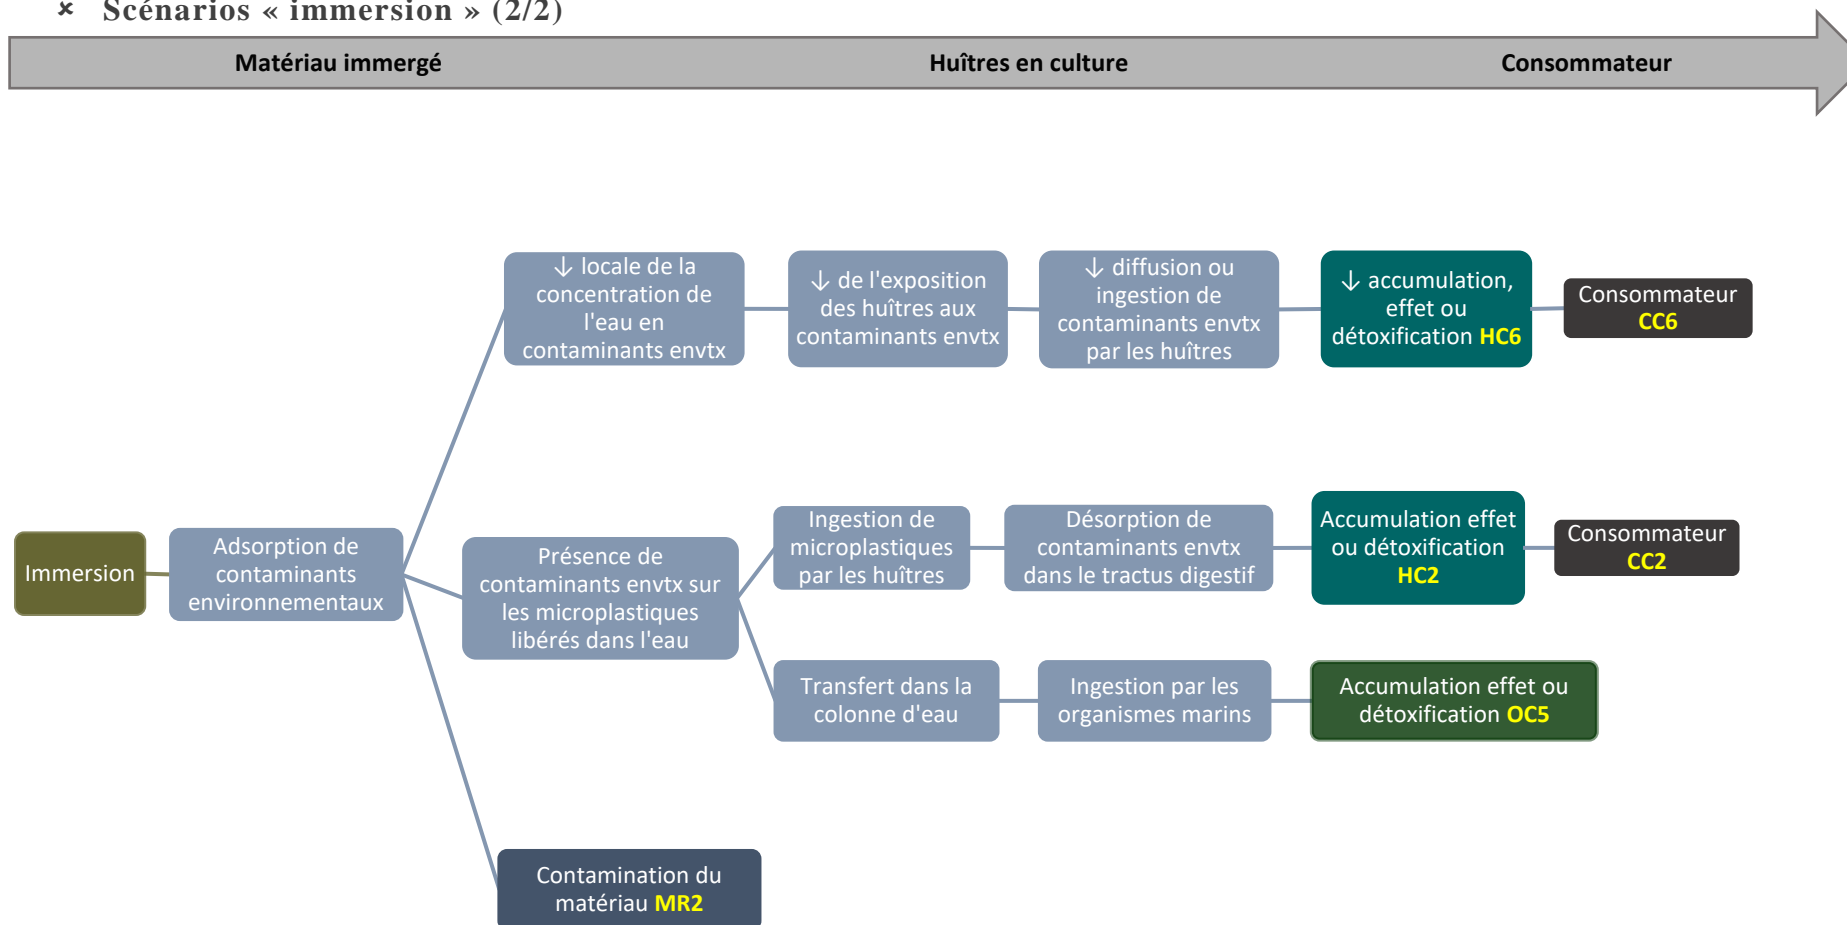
× Scénarios « immersion » (2/2)

Matériau immergé

Huîtres en culture

Consommateur

Immersion

Adsorption de contaminants environnementaux

↓ locale de la concentration de l'eau en contaminants envtx

↓ de l'exposition des huîtres aux contaminants envtx

↓ diffusion ou ingestion de contaminants envtx par les huîtres

↓ accumulation, effet ou détoxification HC6

Consommateur CC6

Présence de contaminants envtx sur les microplastiques libérés dans l'eau

Ingestion de microplastiques par les huîtres

Désorption de contaminants envtx dans le tractus digestif

Accumulation effet ou détoxification HC2

Consommateur CC2

Transfert dans la colonne d'eau

Ingestion par les organismes marins

Accumulation effet ou détoxification OC5

Contamination du matériau MR2